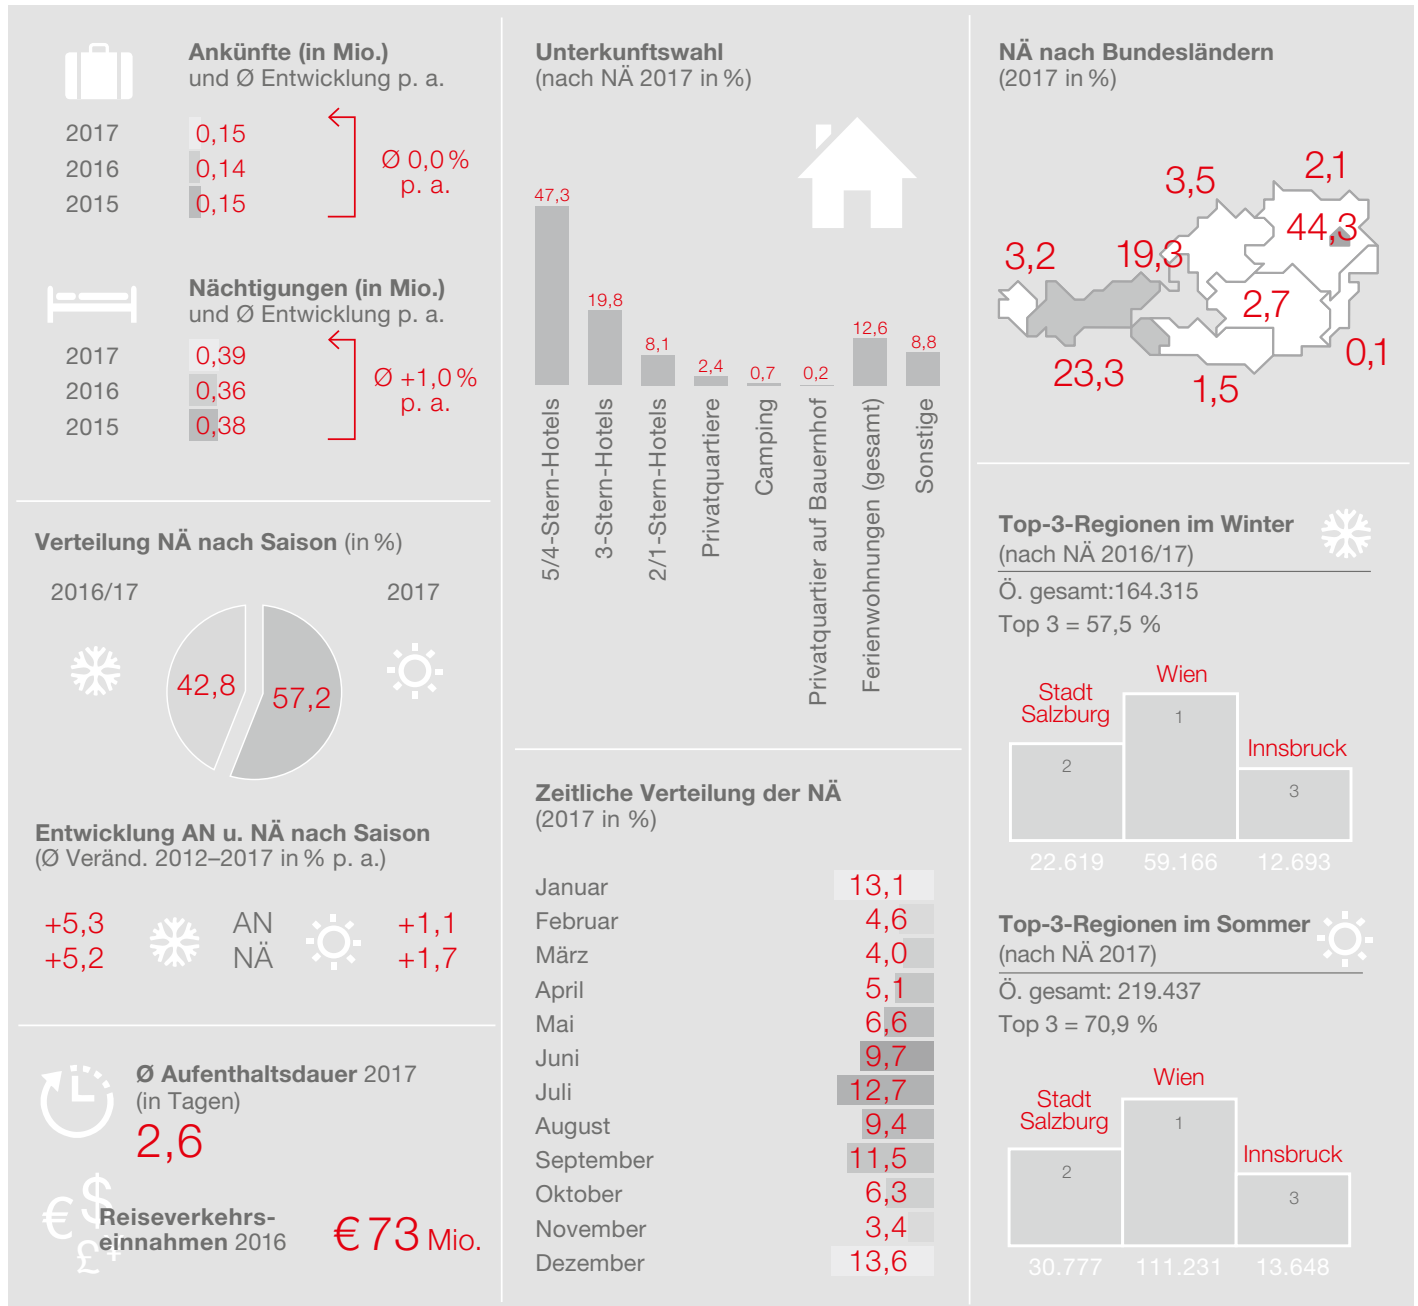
**Ankünfte (in Mio.)** und Ø Entwicklung p. a.

2017 0,15
2016 0,14
2015 0,15

Ø 0,0 % p. a.

**Nächtigungen (in Mio.)** und Ø Entwicklung p. a.

2017 0,39
2016 0,36
2015 0,38

Ø +1,0 % p. a.

**Verteilung NÄ nach Saison** (in %)

2016/17 2017

42,8 57,2

**Entwicklung AN u. NÄ nach Saison** (Ø Veränd. 2012–2017 in % p. a.)

+5,3 AN +1,1
+5,2 NÄ +1,7

**Ø Aufenthaltsdauer** 2017 (in Tagen)

2,6

**Reiseverkehrs-einnahmen** 2016 € 73 Mio.

**Unterkunftswahl** (nach NÄ 2017 in %)

| 5/4-Stern-Hotels | 3-Stern-Hotels | 2/1-Stern-Hotels | Privatquartiere | Camping | Privatquartier auf Bauernhof | Ferienwohnungen (gesamt) | Sonstige |
|---|---|---|---|---|---|---|---|
| 47,3 | 19,8 | 8,1 | 2,4 | 0,7 | 0,2 | 12,6 | 8,8 |

**Zeitliche Verteilung der NÄ** (2017 in %)

| | |
|---|---|
| Januar | 13,1 |
| Februar | 4,6 |
| März | 4,0 |
| April | 5,1 |
| Mai | 6,6 |
| Juni | 9,7 |
| Juli | 12,7 |
| August | 9,4 |
| September | 11,5 |
| Oktober | 6,3 |
| November | 3,4 |
| Dezember | 13,6 |

**NÄ nach Bundesländern** (2017 in %)

3,5 2,1 44,3 3,2 19,3 2,7 0,1 23,3 1,5

**Top-3-Regionen im Winter** (nach NÄ 2016/17)

Ö. gesamt:164.315
Top 3 = 57,5 %

Stadt Salzburg 2 22.619
Wien 1 59.166
Innsbruck 3 12.693

**Top-3-Regionen im Sommer** (nach NÄ 2017)

Ö. gesamt: 219.437
Top 3 = 70,9 %

Stadt Salzburg 2 30.777
Wien 1 111.231
Innsbruck 3 13.648